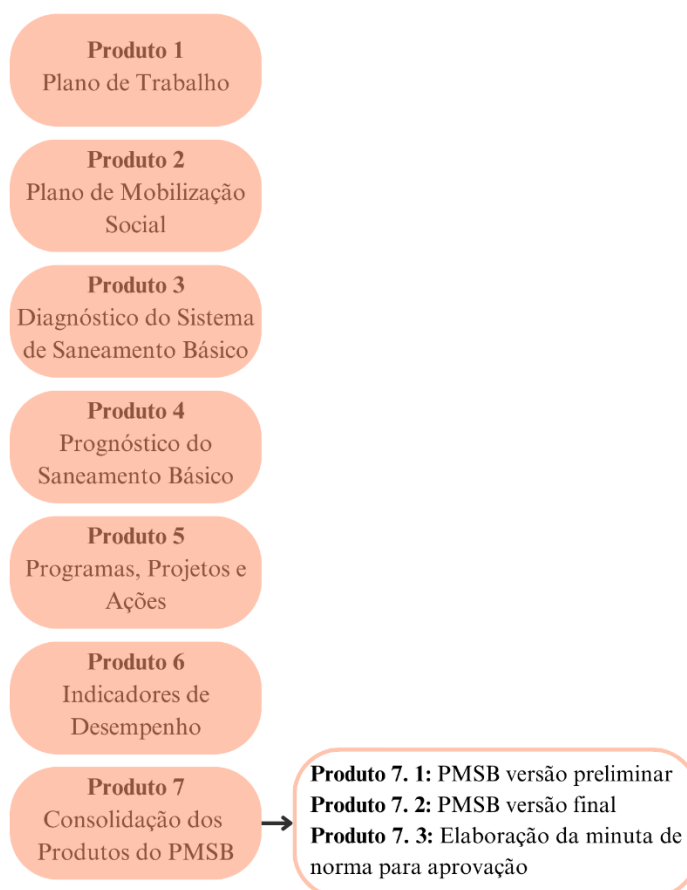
**Produto 1**
Plano de Trabalho

**Produto 2**
Plano de Mobilização Social

**Produto 3**
Diagnóstico do Sistema de Saneamento Básico

**Produto 4**
Prognóstico do Saneamento Básico

**Produto 5**
Programas, Projetos e Ações

**Produto 6**
Indicadores de Desempenho

**Produto 7**
Consolidação dos Produtos do PMSB

**Produto 7. 1:** PMSB versão preliminar
**Produto 7. 2:** PMSB versão final
**Produto 7. 3:** Elaboração da minuta de norma para aprovação